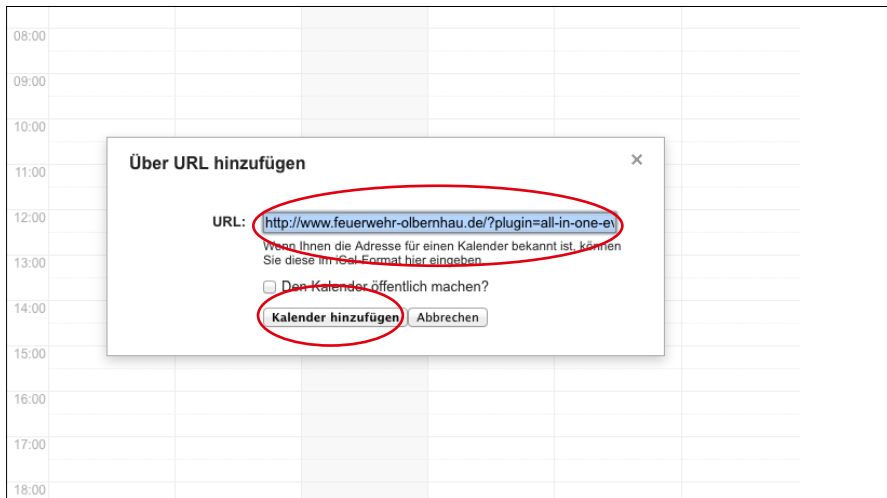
08:00

09:00

10:00

11:00

12:00

13:00

14:00

15:00

16:00

17:00

18:00

Über URL hinzufügen

×

URL: http://www.feuerwehr-olbernhau.de/?plugin=all-in-one-ev

Wenn Ihnen die Adresse für einen Kalender bekannt ist, können Sie diese im iCal-Format hier eingeben.

Den Kalender öffentlich machen?

Kalender hinzufügen

Abbrechen